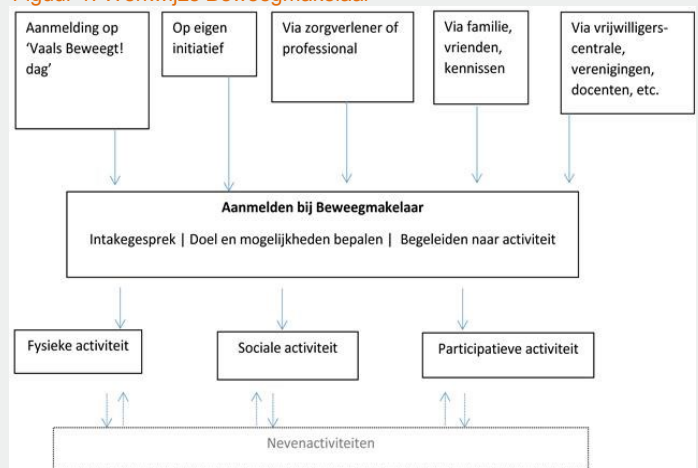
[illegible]

Aanmelding op 'Vaals Beweegt! dag'

Op eigen initiatief

Via zorgverlener of professional

Via familie, vrienden, kennissen

Via vrijwilligers-centrale, verenigingen, docenten, etc.

**Aanmelden bij Beweegmakelaar**

Intakegesprek | Doel en mogelijkheden bepalen | Begeleiden naar activiteit

Fysieke activiteit

Sociale activiteit

Participatieve activiteit

Nevenactiviteiten